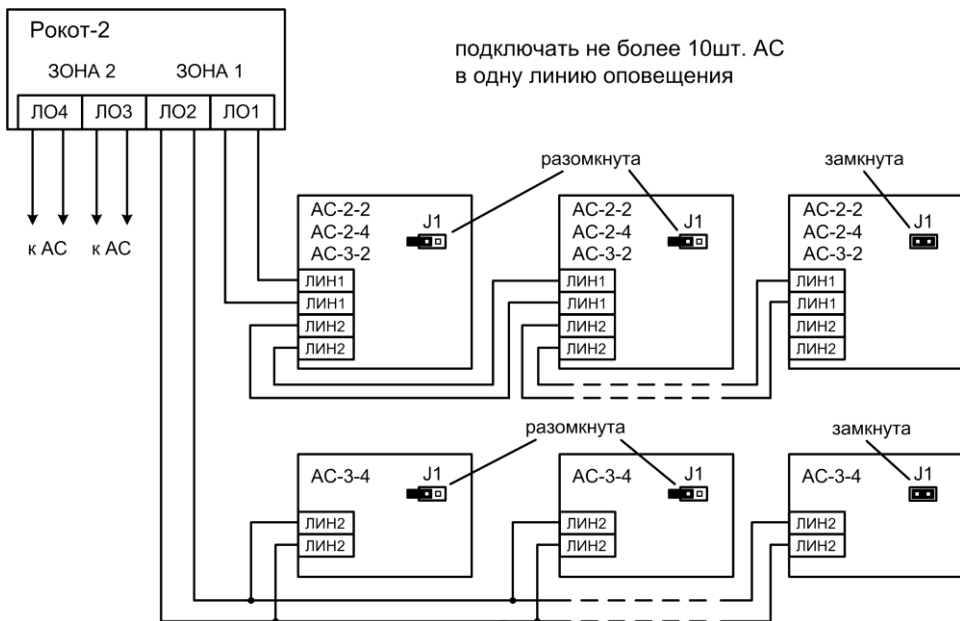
Рокот-2

ЗОНА 2 ЗОНА 1

ЛО4 ЛО3 ЛО2 ЛО1

к АС к АС

подключать не более 10шт. АС в одну линию оповещения

разомкнута

замкнута

АС-2-2
АС-2-4
АС-3-2
J1
ЛИН1
ЛИН1
ЛИН2
ЛИН2

АС-2-2
АС-2-4
АС-3-2
J1
ЛИН1
ЛИН1
ЛИН2
ЛИН2

АС-2-2
АС-2-4
АС-3-2
J1
ЛИН1
ЛИН1
ЛИН2
ЛИН2

разомкнута

замкнута

АС-3-4
J1
ЛИН2
ЛИН2

АС-3-4
J1
ЛИН2
ЛИН2

АС-3-4
J1
ЛИН2
ЛИН2